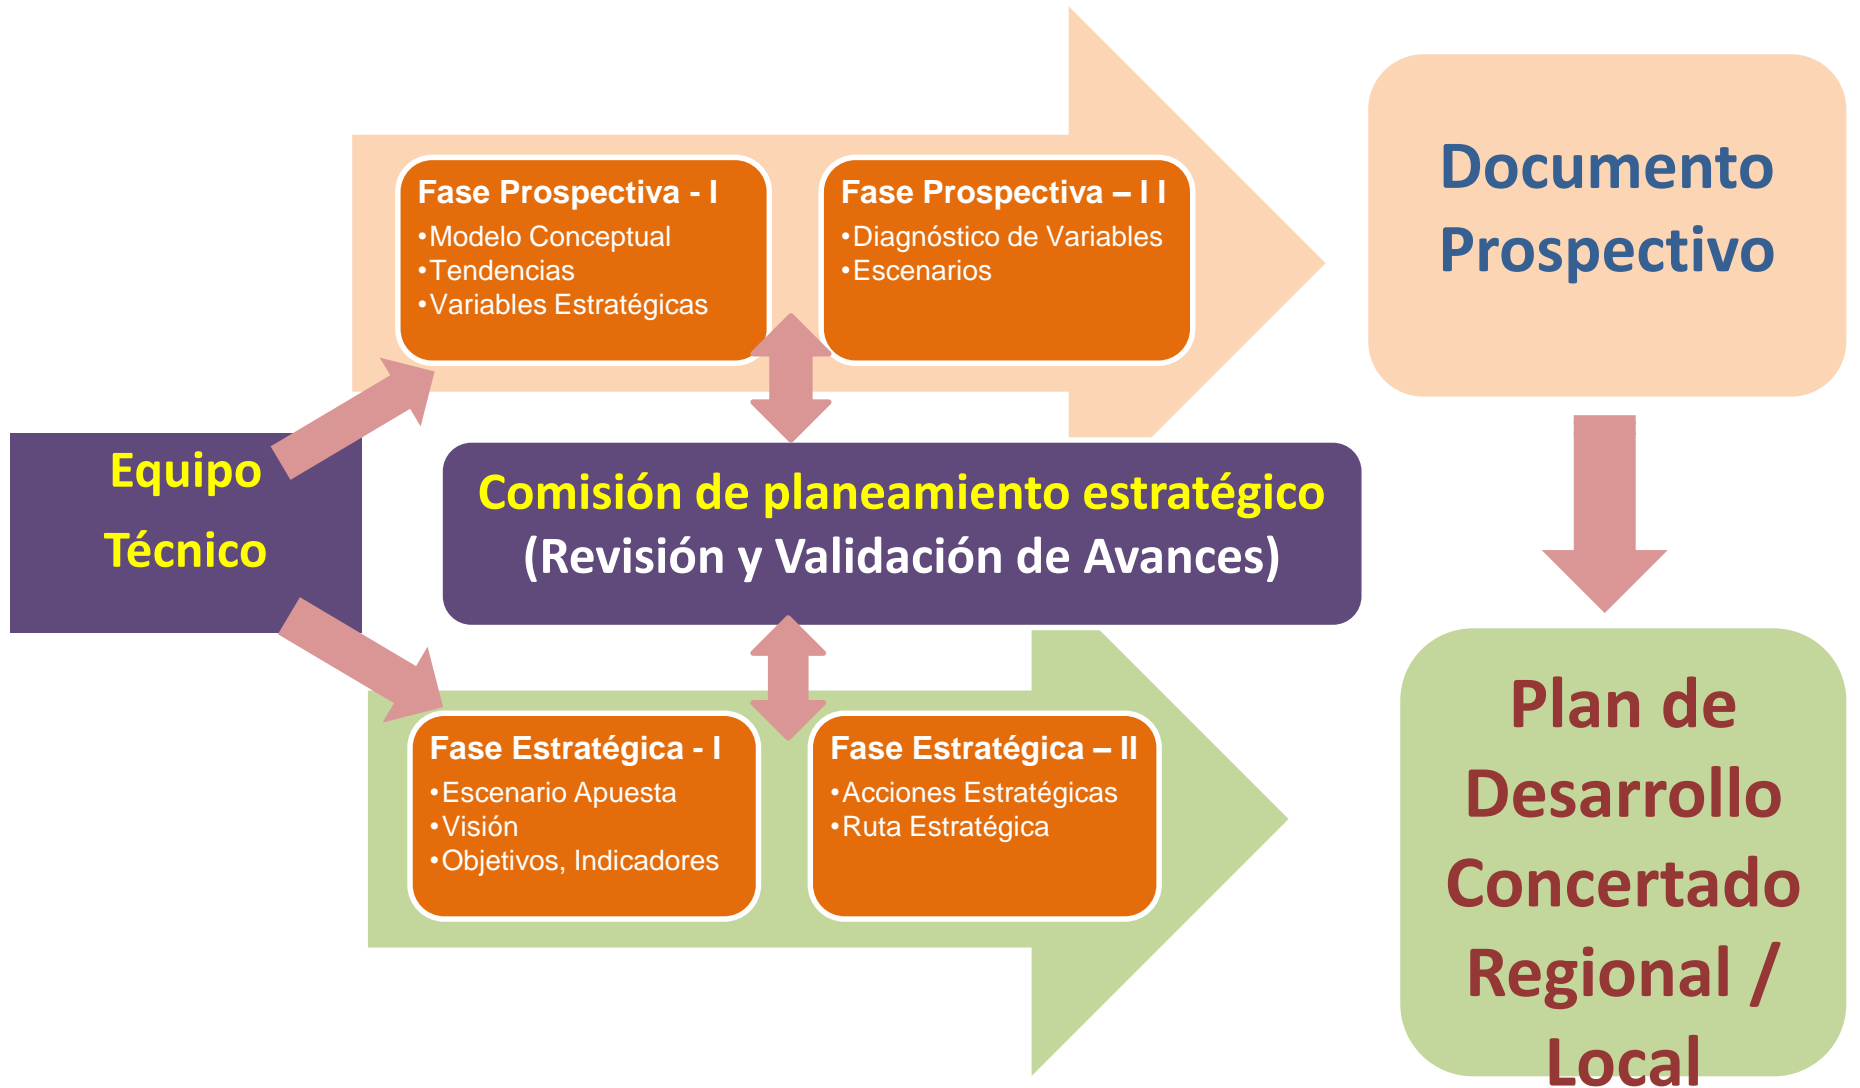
Fase Prospectiva - I
•Modelo Conceptual
•Tendencias
•Variables Estratégicas

Fase Prospectiva – I I
•Diagnóstico de Variables
•Escenarios

Documento Prospectivo

Equipo Técnico

Comisión de planeamiento estratégico
(Revisión y Validación de Avances)

Fase Estratégica - I
•Escenario Apuesta
•Visión
•Objetivos, Indicadores

Fase Estratégica – II
•Acciones Estratégicas
•Ruta Estratégica

Plan de Desarrollo Concertado Regional / Local